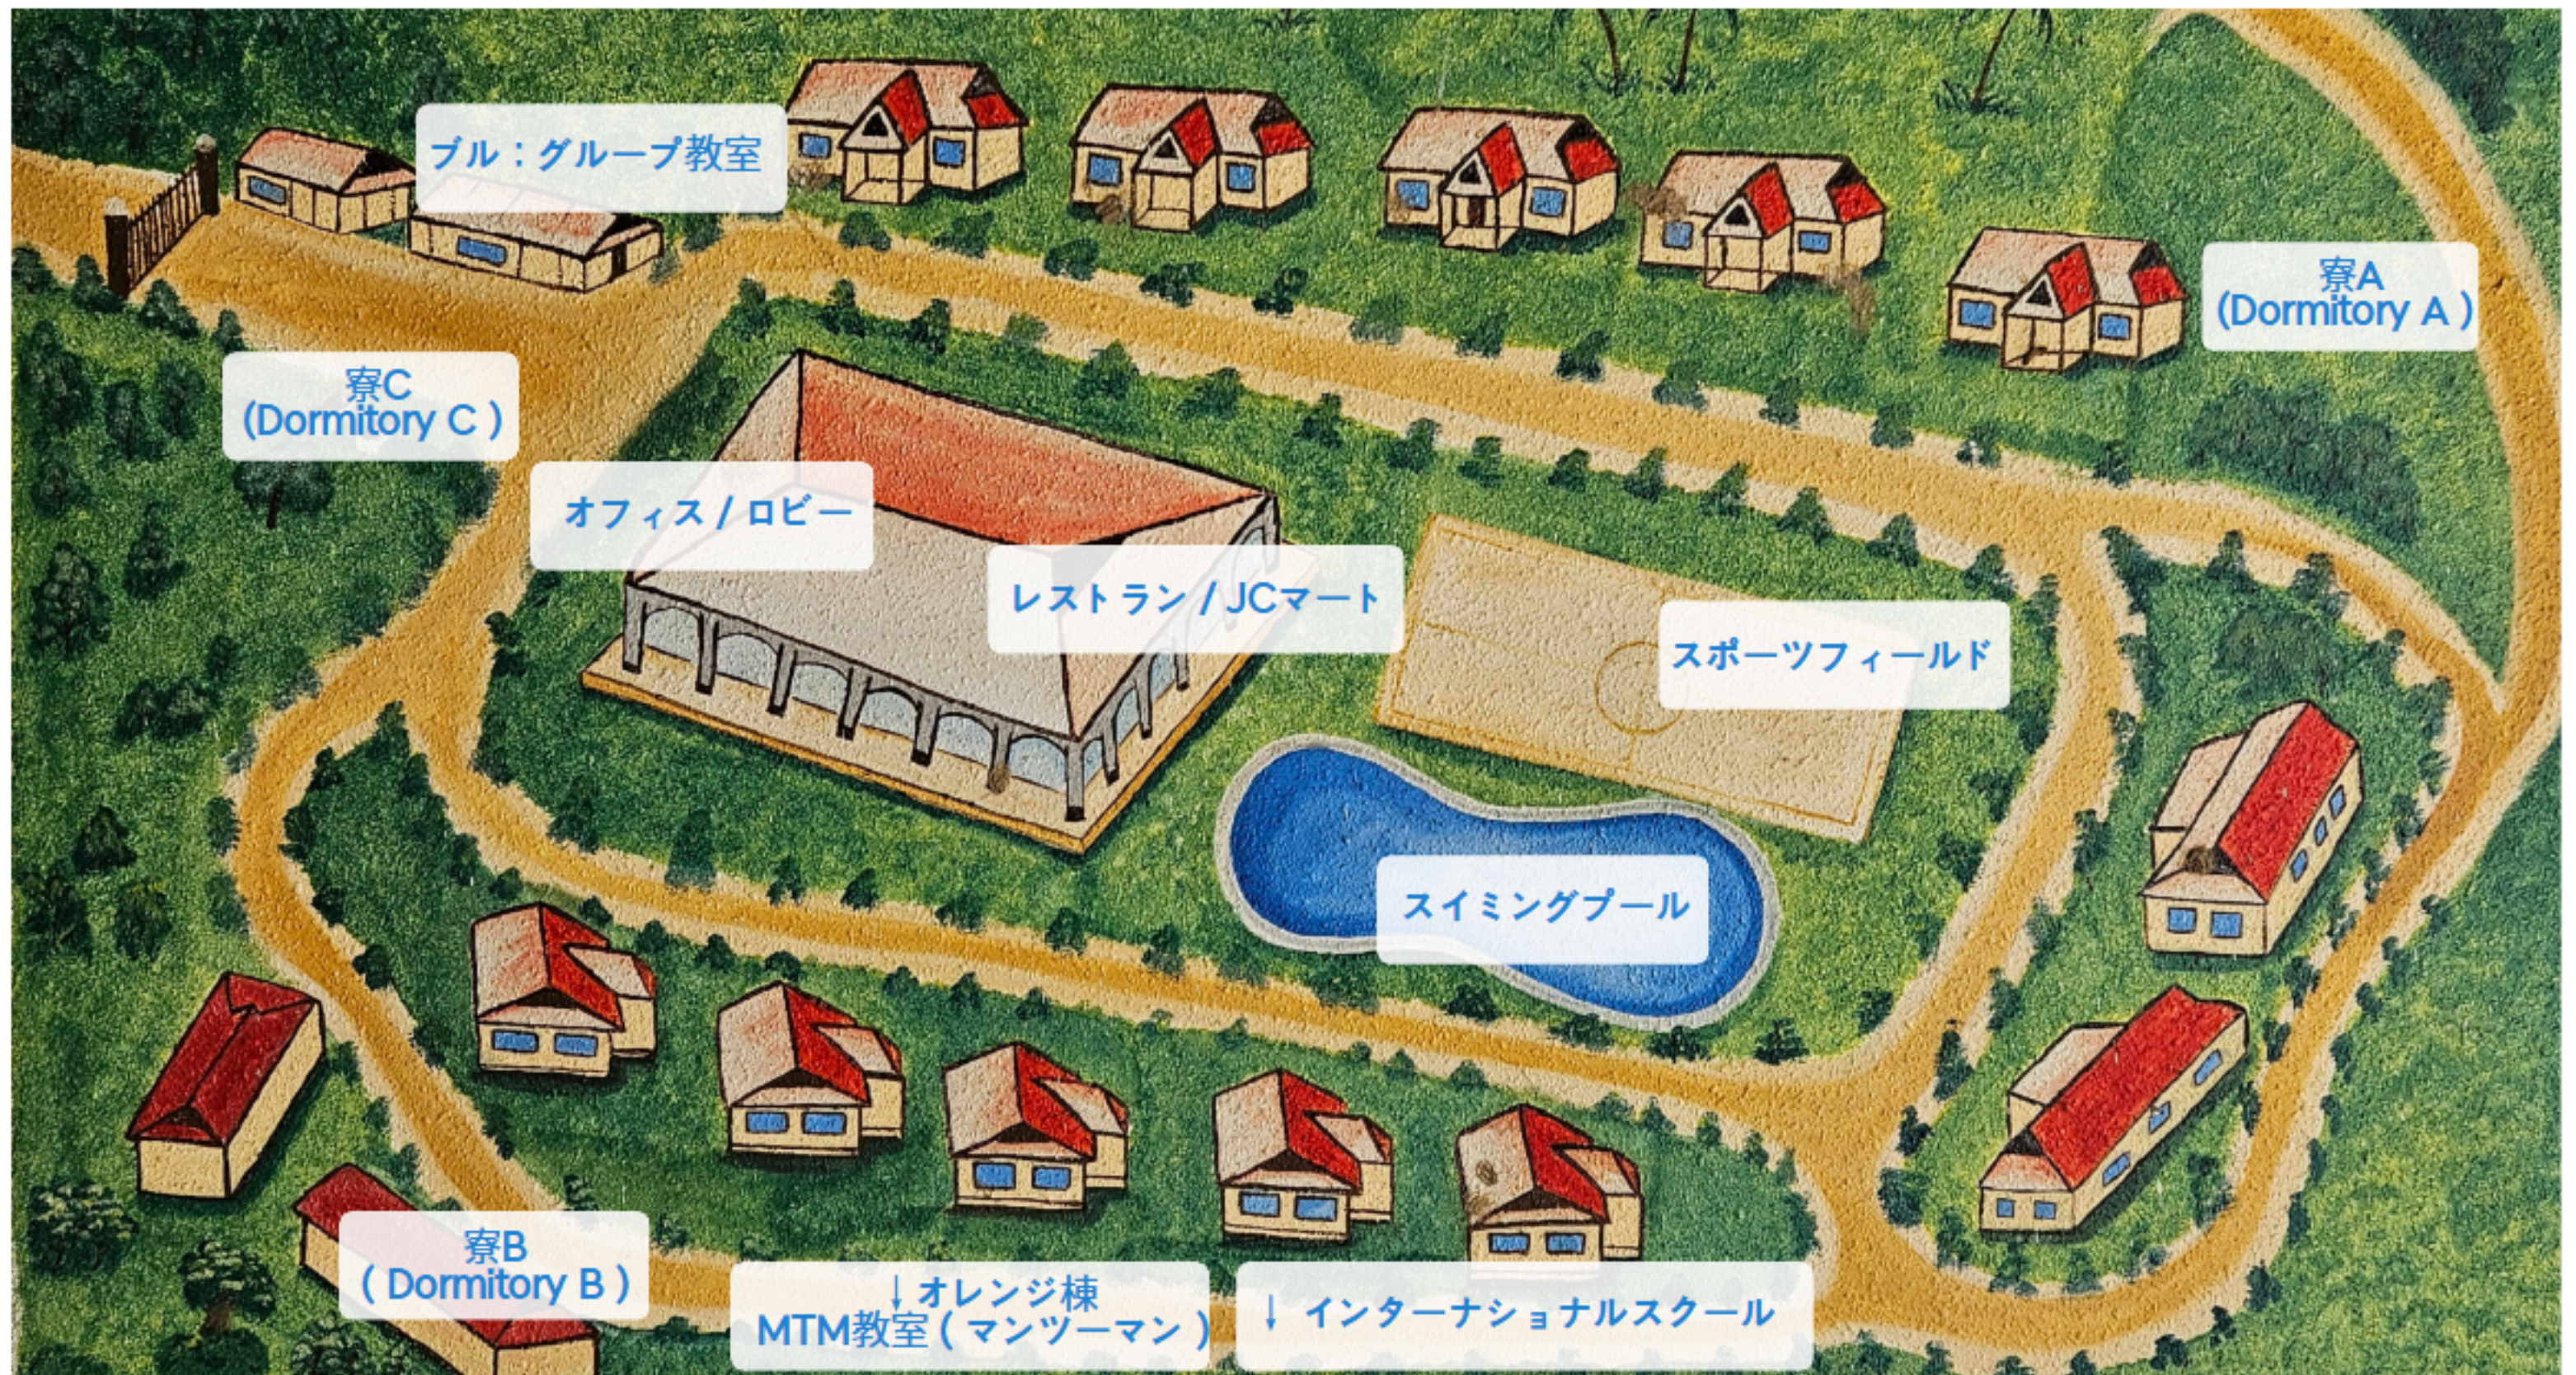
ブル：グループ教室

寮A
(Dormitory A )

寮C
(Dormitory C )

オフィス / ロビー

レストラン / JCマート

スポーツフィールド

スイミングプール

寮B
( Dormitory B )

↓オレンジ棟
MTM教室 ( マンツーマン )

↓ インターナショナルスクール